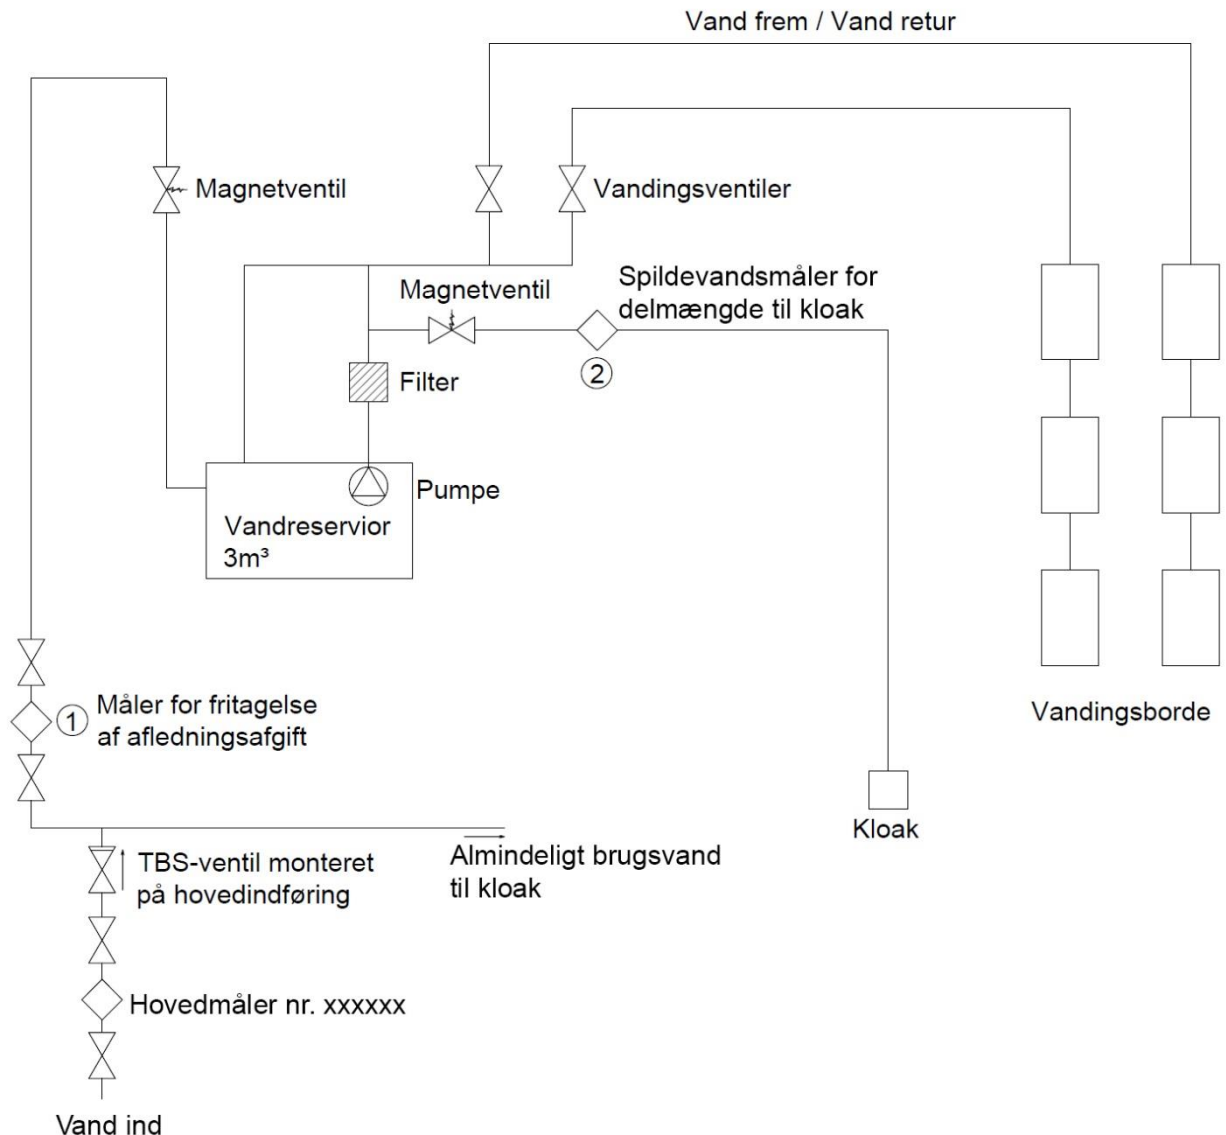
Vand frem / Vand retur

Magnetventil

Vandingsventiler

Magnetventil

Spildevandsmåler for delmængde til kloak

2

Filter

Pumpe

Vandreservior 3m³

Måler for fritagelse af afledningsafgift

1

Vandingsborde

Kloak

TBS-ventil monteret på hovedindføring

Almindeligt brugsvand til kloak

Hovedmåler nr. xxxxxx

Vand ind